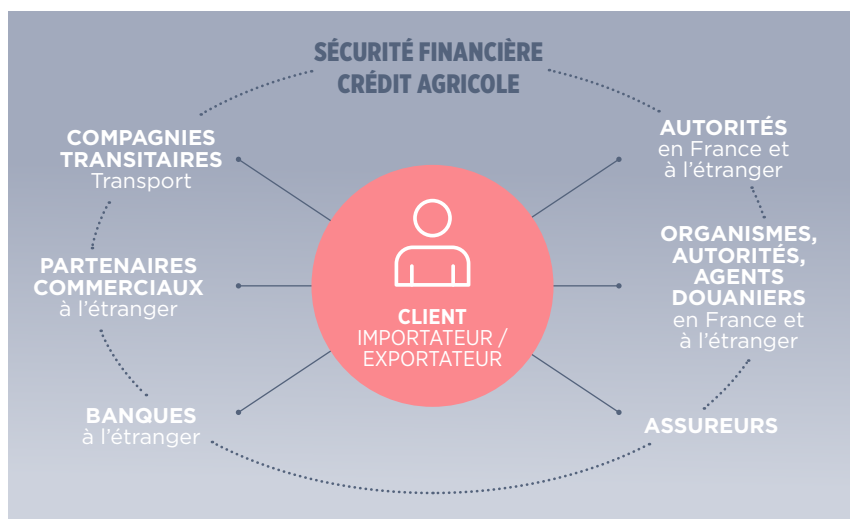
SÉCURITÉ FINANCIÈRE
CRÉDIT AGRICOLE

COMPAGNIES TRANSITAIRES
Transport

PARTENAIRES COMMERCIAUX
à l'étranger

BANQUES
à l'étranger

CLIENT
IMPORTATEUR / EXPORTATEUR

AUTORITÉS
en France et à l'étranger

ORGANISMES, AUTORITÉS, AGENTS DOUANIERS
en France et à l'étranger

ASSUREURS